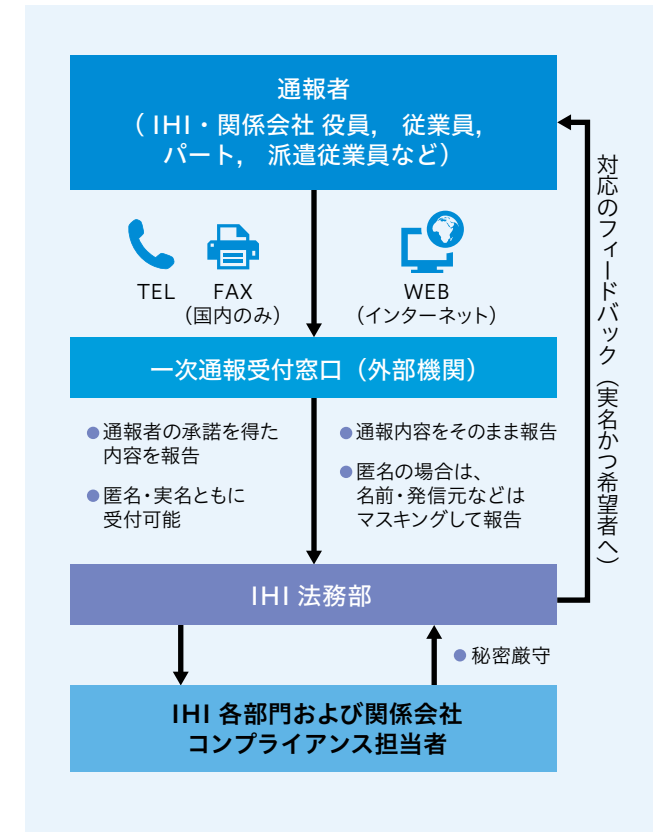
通報者
（IHI・関係会社 役員，従業員，パート，派遣従業員など）

TEL

FAX
（国内のみ）

WEB
（インターネット）

一次通報受付窓口（外部機関）

通報者の承諾を得た内容を報告

匿名・実名ともに受付可能

通報内容をそのまま報告

匿名の場合は、名前・発信元などはマスキングして報告

IHI 法務部

秘密厳守

IHI 各部門および関係会社
コンプライアンス担当者

対応のフィードバック（実名かつ希望者へ）